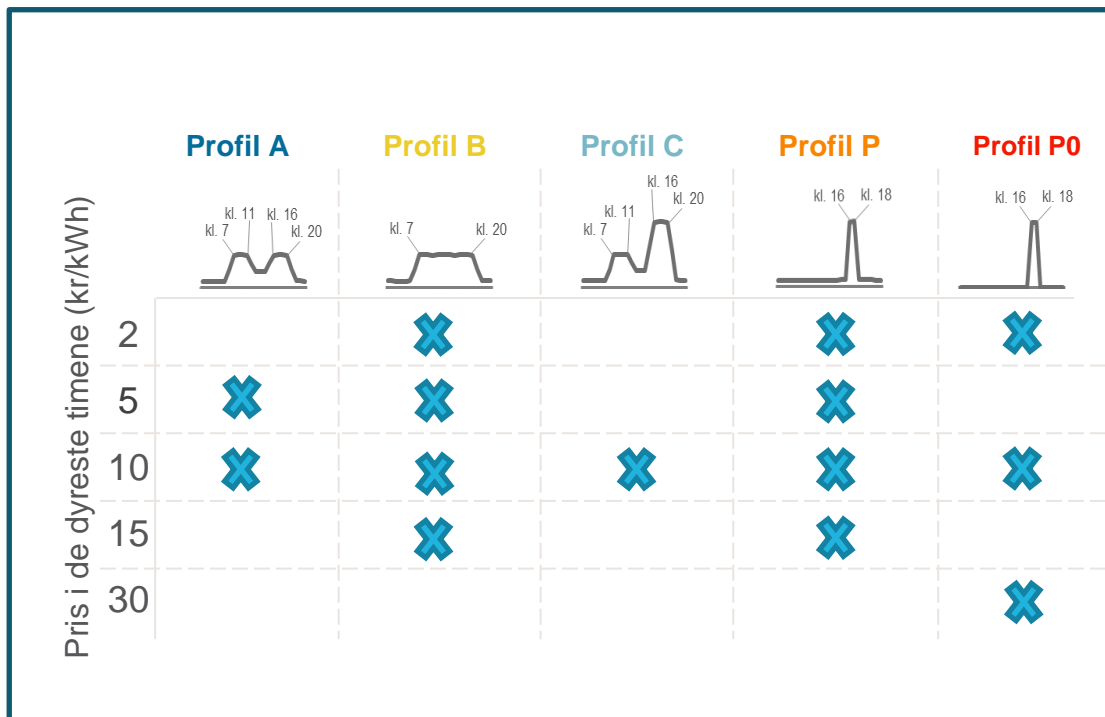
Pris i de dyreste timene (kr/kWh)

| | Profil A | Profil B | Profil C | Profil P | Profil P0 |
|---|---|---|---|---|---|
| | kl. 7, kl. 11, kl. 16, kl. 20 | kl. 7, kl. 20 | kl. 7, kl. 11, kl. 16, kl. 20 | kl. 16, kl. 18 | kl. 16, kl. 18 |
| 2 | | ✖ | | ✖ | ✖ |
| 5 | ✖ | ✖ | | ✖ | |
| 10 | ✖ | ✖ | ✖ | ✖ | ✖ |
| 15 | | ✖ | | ✖ | |
| 30 | | | | | ✖ |